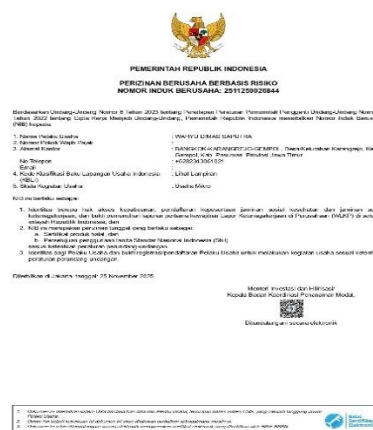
PEMERINTAH REPUBLIK INDONESIA

PERIZINAN BERUSAHA BERBASIS RISIKO
NOMOR INDUK BERUSAHA: 2511250026844

Berdasarkan Undang-Undang Nomor 6 Tahun 2023 tentang Penetapan Peraturan Pemerintah Pengganti Undang-Undang Nomor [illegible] tahun 2022 tentang Cipta Kerja Menjadi Undang-Undang, Pemerintah Republik Indonesia menerbitkan Nomor Induk Berusaha (NIB) kepada:

1. Nama Pelaku Usaha : WAHYU DIMAS SAPUTRA
2. Nomor Pokok Wajib Pajak : -
3. Alamat Kantor : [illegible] Gempol, Kab. Pasuruan, Provinsi Jawa Timur
No Telepon : +62823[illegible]
Email : -
4. Kode Klasifikasi Baku Lapangan Usaha Indonesia (KBLI) : Lihat Lampiran
5. Skala Kegiatan Usaha : Usaha Mikro

NIB ini berlaku sebagai:

1. Identitas berusaha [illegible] Republik Indonesia; dan
2. NIB ini merupakan perizinan tunggal yang berlaku sebagai:
a. Sertifikat produk halal; dan
b. Pernyataan pemenuhan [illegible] Standar Nasional Indonesia (SNI) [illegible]
3. Identitas bagi Pelaku Usaha dan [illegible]

Diterbitkan di Jakarta, tanggal: 25 November 2025

Menteri Investasi dan Hilirisasi/
Kepala Badan Koordinasi Penanaman Modal,

Ditandatangani secara elektronik

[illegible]
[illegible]
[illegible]